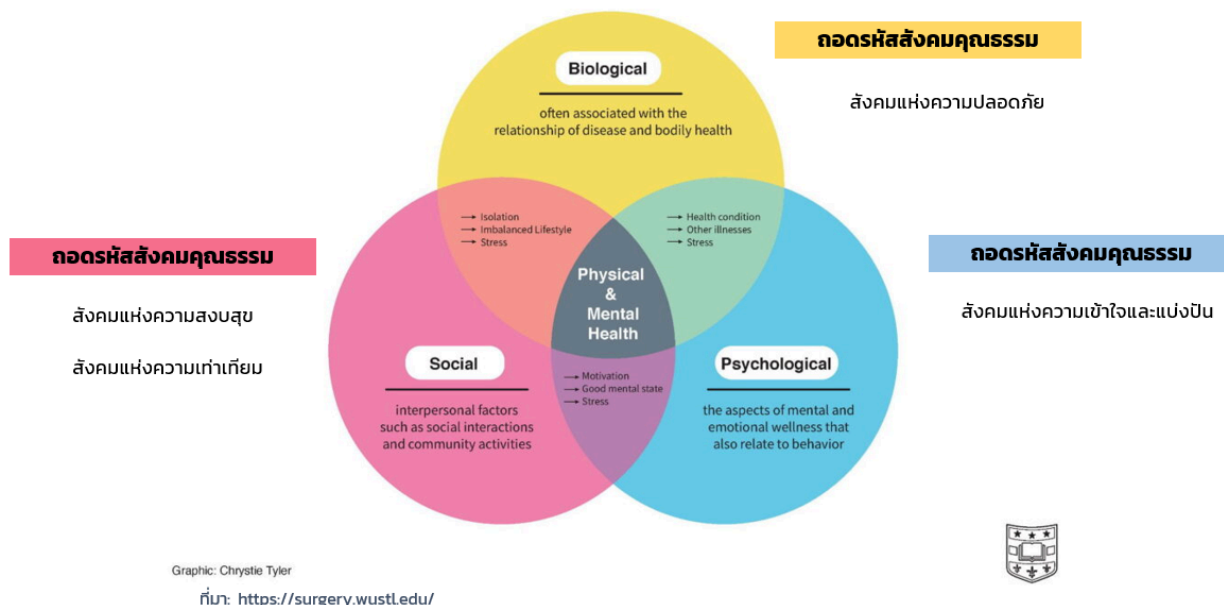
Biological

often associated with the relationship of disease and bodily health

ถอดรหัสสังคมคุณธรรม

สังคมแห่งความปลอดภัย

ถอดรหัสสังคมคุณธรรม

สังคมแห่งความสงบสุข

สังคมแห่งความเท่าเทียม

→ Isolation
→ Imbalanced Lifestyle
→ Stress

→ Health condition
→ Other illnesses
→ Stress

Physical & Mental Health

ถอดรหัสสังคมคุณธรรม

สังคมแห่งความเข้าใจและแบ่งปัน

Social

interpersonal factors such as social interactions and community activities

→ Motivation
→ Good mental state
→ Stress

Psychological

the aspects of mental and emotional wellness that also relate to behavior

Graphic: Chrystie Tyler

ที่มา: https://surgery.wustl.edu/